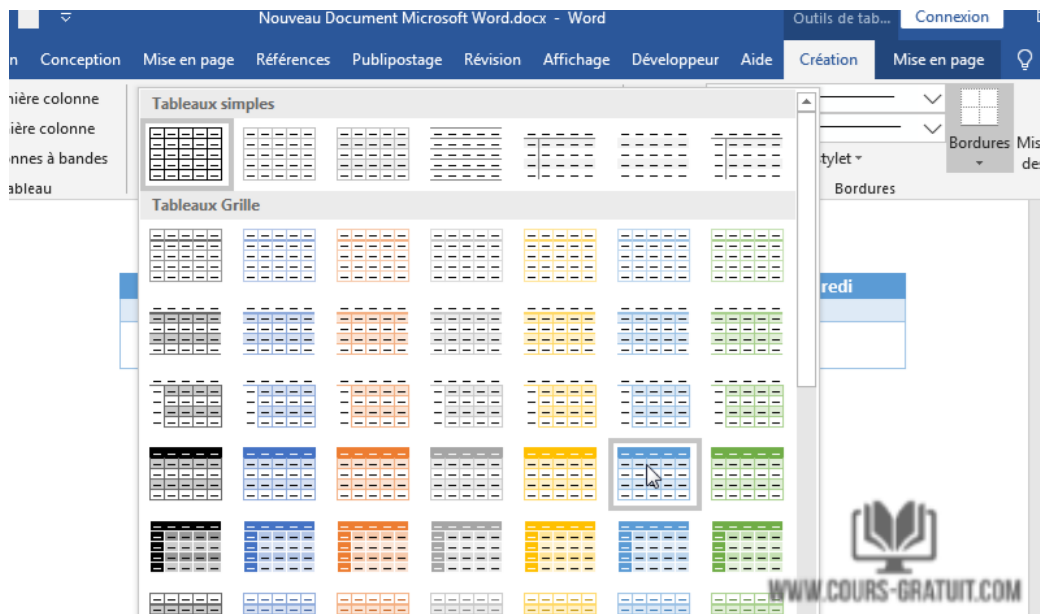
Nouveau Document Microsoft Word.docx - Word

Outils de tab... Connexion

n Conception Mise en page Références Publipostage Révision Affichage Développeur Aide Création Mise en page

ière colonne
ière colonne
onnes à bandes
ableau

Tableaux simples

Tableaux Grille

tylet

Bordures

Bordures

Mis de

redi

WWW.COURS-GRATUIT.COM